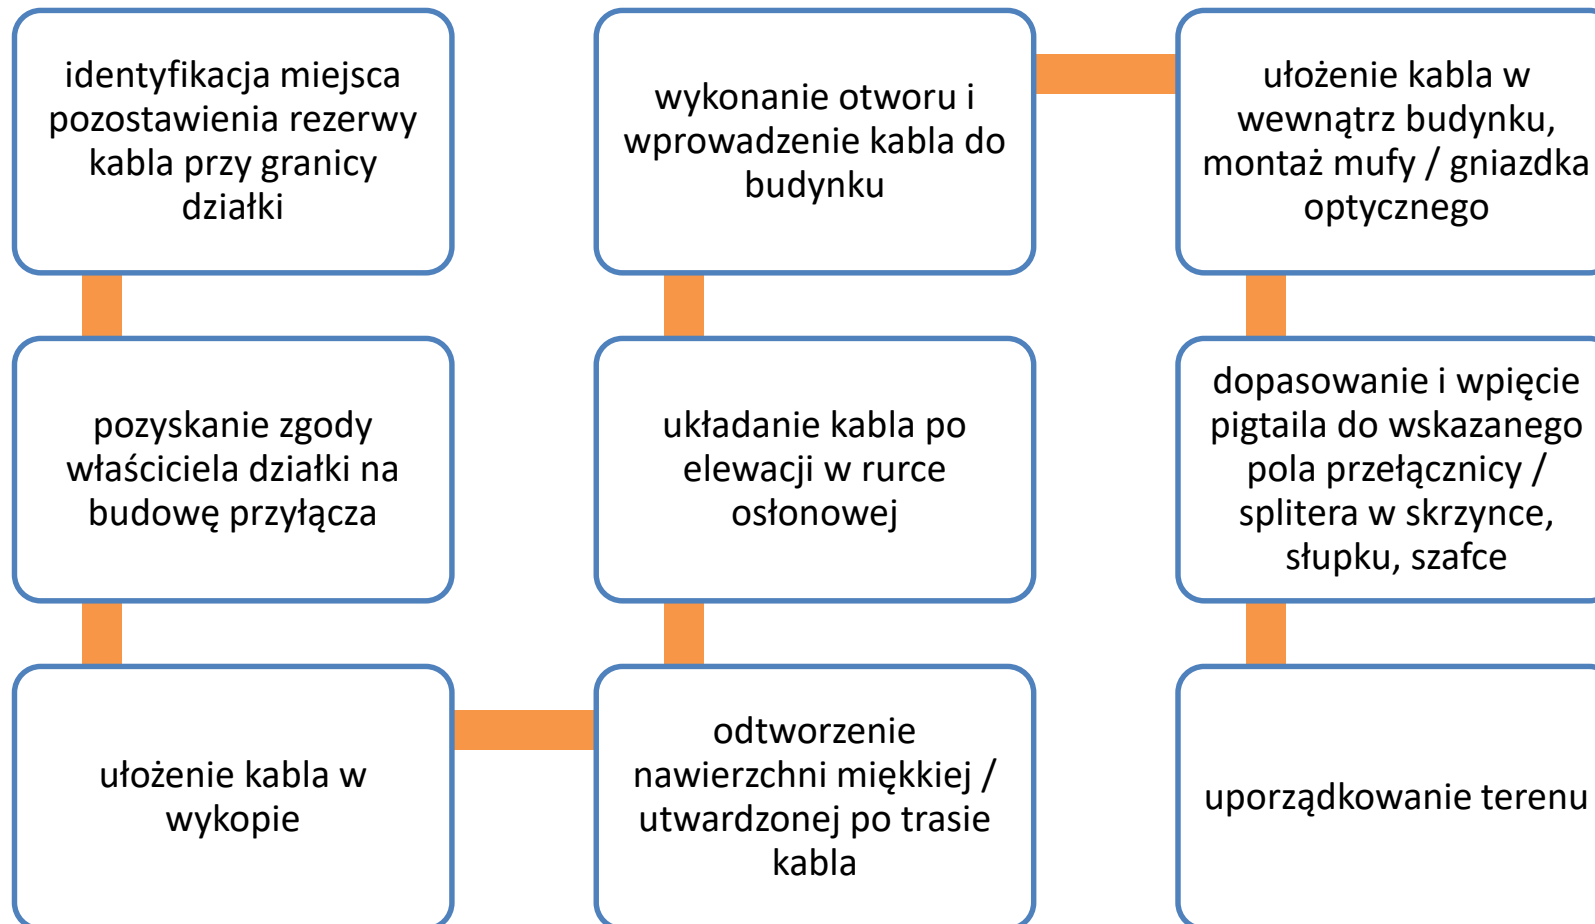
identyfikacja miejsca pozostawienia rezerwy kabla przy granicy działki

pozyskanie zgody właściciela działki na budowę przyłącza

ułożenie kabla w wykopie

odtworzenie nawierzchni miękkiej / utwardzonej po trasie kabla

układanie kabla po elewacji w rurce osłonowej

wykonanie otworu i wprowadzenie kabla do budynku

ułożenie kabla w wewnątrz budynku, montaż mufy / gniazdka optycznego

dopasowanie i wpięcie pigtaila do wskazanego pola przełącznicy / splitera w skrzynce, słupku, szafce

uporządkowanie terenu